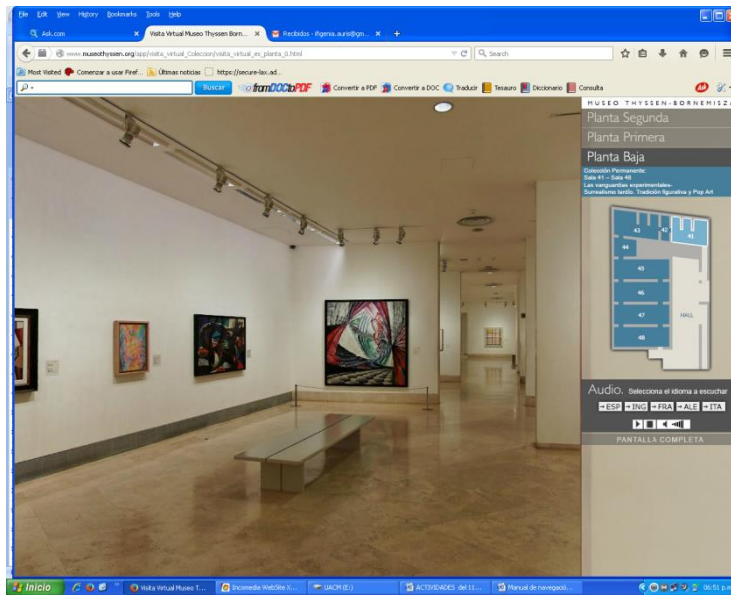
File Edit View History Bookmarks Tools Help

Ask.com | Visita Virtual Museo Thyssen Born... | Recibidos - ifigenia.auris@gm... | +

www.museothyssen.org/app/visita_virtual_Coleccion/visita_virtual_es_planta_0.html

Search

Most Visited | Comenzar a usar Firef... | Últimas noticias | https://secure-lax.ad...

Buscar | fromDOCtoPDF | Convertir a PDF | Convertir a DOC | Traducir | Tesauro | Diccionario | Consulta

MUSEO THYSSEN-BORNEMISZA

Planta Segunda

Planta Primera

Planta Baja

Colección Permanente:
Sala 41 – Sala 48
Las vanguardias experimentales-
Surrealismo tardío. Tradición figurativa y Pop Art

43 42 41
44
45
46
47
48
HALL

Audio. Selecciona el idioma a escuchar

ESP ING FRA ALE ITA

PANTALLA COMPLETA

Inicio | Visita Virtual Museo T... | Incomedia WebSite X... | UACM (E:) | ACTIVIDADES del 11... | Manual de navegació... | 06:51 p.